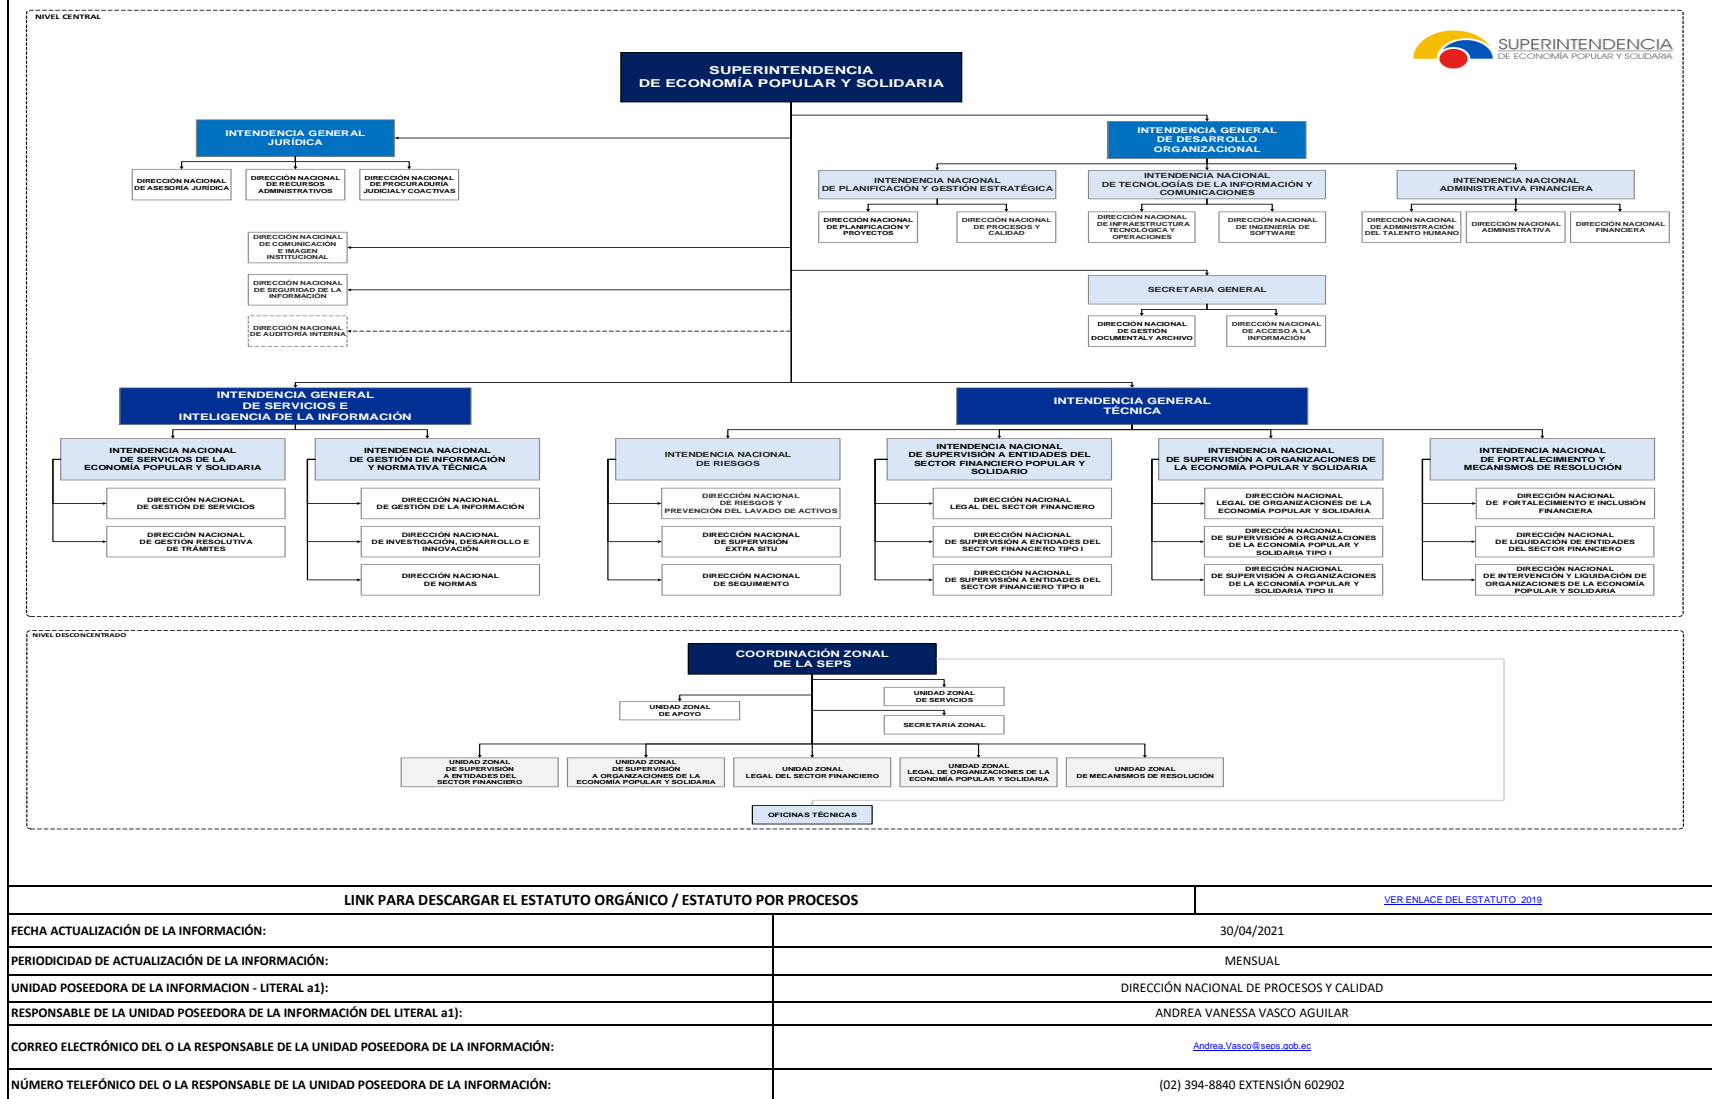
NIVEL CENTRAL

SUPERINTENDENCIA
DE ECONOMÍA POPULAR Y SOLIDARIA

SUPERINTENDENCIA
DE ECONOMÍA POPULAR Y SOLIDARIA

INTENDENCIA GENERAL JURÍDICA

DIRECCIÓN NACIONAL DE ASESORÍA JURÍDICA

DIRECCIÓN NACIONAL DE RECURSOS ADMINISTRATIVOS

DIRECCIÓN NACIONAL DE PROCURADURÍA JUDICIAL Y COACTIVAS

INTENDENCIA GENERAL DE DESARROLLO ORGANIZACIONAL

INTENDENCIA NACIONAL DE PLANIFICACIÓN Y GESTIÓN ESTRATÉGICA

DIRECCIÓN NACIONAL DE PLANIFICACIÓN Y PROYECTOS

DIRECCIÓN NACIONAL DE PROCESOS Y CALIDAD

INTENDENCIA NACIONAL DE TECNOLOGÍAS DE LA INFORMACIÓN Y COMUNICACIONES

DIRECCIÓN NACIONAL DE INFRAESTRUCTURA TECNOLÓGICA Y OPERACIONES

DIRECCIÓN NACIONAL DE INGENIERÍA DE SOFTWARE

INTENDENCIA NACIONAL ADMINISTRATIVA FINANCIERA

DIRECCIÓN NACIONAL DE ADMINISTRACIÓN DEL TALENTO HUMANO

DIRECCIÓN NACIONAL ADMINISTRATIVA

DIRECCIÓN NACIONAL FINANCIERA

DIRECCIÓN NACIONAL DE COMUNICACIÓN E IMAGEN INSTITUCIONAL

DIRECCIÓN NACIONAL DE SEGURIDAD DE LA INFORMACIÓN

DIRECCIÓN NACIONAL DE AUDITORÍA INTERNA

SECRETARIA GENERAL

DIRECCIÓN NACIONAL DE GESTIÓN DOCUMENTAL ARCHIVO

DIRECCIÓN NACIONAL DE ACCESO A LA INFORMACIÓN

INTENDENCIA GENERAL DE SERVICIOS E INTELIGENCIA DE LA INFORMACIÓN

INTENDENCIA NACIONAL DE SERVICIOS DE LA ECONOMÍA POPULAR Y SOLIDARIA

DIRECCIÓN NACIONAL DE GESTIÓN DE SERVICIOS

DIRECCIÓN NACIONAL DE GESTIÓN RESOLUTIVA DE TRÁMITES

INTENDENCIA NACIONAL DE GESTIÓN DE INFORMACIÓN Y NORMATIVA TÉCNICA

DIRECCIÓN NACIONAL DE GESTIÓN DE LA INFORMACIÓN

DIRECCIÓN NACIONAL DE INVESTIGACIÓN, DESARROLLO E INNOVACIÓN

DIRECCIÓN NACIONAL DE NORMAS

INTENDENCIA GENERAL TÉCNICA

INTENDENCIA NACIONAL DE RIESGOS

DIRECCIÓN NACIONAL DE RIESGOS Y PREVENCIÓN DEL LAVADO DE ACTIVOS

DIRECCIÓN NACIONAL DE SUPERVISIÓN EXTRA SITU

DIRECCIÓN NACIONAL DE SEGUIMIENTO

INTENDENCIA NACIONAL DE SUPERVISIÓN A ENTIDADES DEL SECTOR FINANCIERO POPULAR Y SOLIDARIO

DIRECCIÓN NACIONAL LEGAL DEL SECTOR FINANCIERO

DIRECCIÓN NACIONAL DE SUPERVISIÓN A ENTIDADES DEL SECTOR FINANCIERO TIPO I

DIRECCIÓN NACIONAL DE SUPERVISIÓN A ENTIDADES DEL SECTOR FINANCIERO TIPO II

INTENDENCIA NACIONAL DE SUPERVISIÓN A ORGANIZACIONES DE LA ECONOMÍA POPULAR Y SOLIDARIA

DIRECCIÓN NACIONAL LEGAL DE ORGANIZACIONES DE LA ECONOMÍA POPULAR Y SOLIDARIA

DIRECCIÓN NACIONAL DE SUPERVISIÓN A ORGANIZACIONES DE LA ECONOMÍA POPULAR Y SOLIDARIA TIPO I

DIRECCIÓN NACIONAL DE SUPERVISIÓN A ORGANIZACIONES DE LA ECONOMÍA POPULAR Y SOLIDARIA TIPO II

INTENDENCIA NACIONAL DE FORTALECIMIENTO Y MECANISMOS DE RESOLUCIÓN

DIRECCIÓN NACIONAL DE FORTALECIMIENTO E INCLUSIÓN FINANCIERA

DIRECCIÓN NACIONAL DE LIQUIDACIÓN DE ENTIDADES DEL SECTOR FINANCIERO

DIRECCIÓN NACIONAL DE INTERVENCIÓN Y LIQUIDACIÓN DE ORGANIZACIONES DE LA ECONOMÍA POPULAR Y SOLIDARIA

NIVEL DESCONCENTRADO

COORDINACIÓN ZONAL DE LA SEPS

UNIDAD ZONAL DE APOYO

UNIDAD ZONAL DE SERVICIOS

SECRETARIA ZONAL

UNIDAD ZONAL DE SUPERVISIÓN A ENTIDADES DEL SECTOR FINANCIERO

UNIDAD ZONAL DE SUPERVISIÓN A ORGANIZACIONES DE LA ECONOMÍA POPULAR Y SOLIDARIA

UNIDAD ZONAL LEGAL DEL SECTOR FINANCIERO

UNIDAD ZONAL LEGAL DE ORGANIZACIONES DE LA ECONOMÍA POPULAR Y SOLIDARIA

UNIDAD ZONAL DE MECANISMOS DE RESOLUCIÓN

OFICINAS TÉCNICAS

| LINK PARA DESCARGAR EL ESTATUTO ORGÁNICO / ESTATUTO POR PROCESOS | VER ENLACE DEL ESTATUTO 2019 |
|---|---|
| FECHA ACTUALIZACIÓN DE LA INFORMACIÓN: | 30/04/2021 |
| PERIODICIDAD DE ACTUALIZACIÓN DE LA INFORMACIÓN: | MENSUAL |
| UNIDAD POSEEDORA DE LA INFORMACION - LITERAL a1): | DIRECCIÓN NACIONAL DE PROCESOS Y CALIDAD |
| RESPONSABLE DE LA UNIDAD POSEEDORA DE LA INFORMACIÓN DEL LITERAL a1): | ANDREA VANESSA VASCO AGUILAR |
| CORREO ELECTRÓNICO DEL O LA RESPONSABLE DE LA UNIDAD POSEEDORA DE LA INFORMACIÓN: | Andrea.Vasco@seps.gob.ec |
| NÚMERO TELEFÓNICO DEL O LA RESPONSABLE DE LA UNIDAD POSEEDORA DE LA INFORMACIÓN: | (02) 394-8840 EXTENSIÓN 602902 |